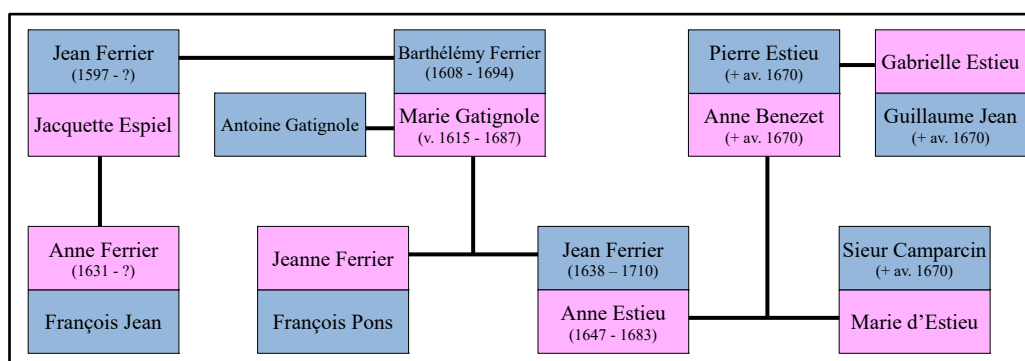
Jean Ferrier
(1597 - ?)

Jacquette Espiel

Barthélémy Ferrier
(1608 - 1694)

Antoine Gatignole

Marie Gatignole
(v. 1615 - 1687)

Pierre Estieu
(+ av. 1670)

Anne Benezet
(+ av. 1670)

Gabrielle Estieu

Guillaume Jean
(+ av. 1670)

Anne Ferrier
(1631 - ?)

François Jean

Jeanne Ferrier

François Pons

Jean Ferrier
(1638 – 1710)

Anne Estieu
(1647 - 1683)

Sieur Camparcin
(+ av. 1670)

Marie d'Estieu